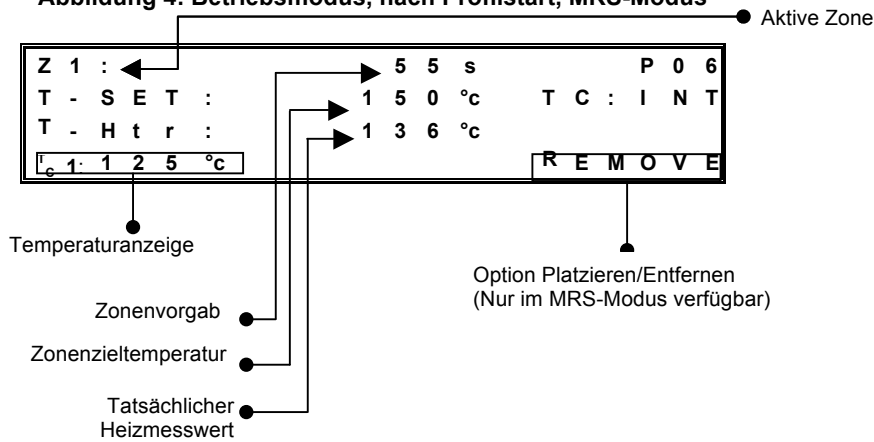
Abbildung 4. Betriebsmodus, nach Profilstart, MRS-Modus

Aktive Zone

Z1:
55s
P06
T-SET:
150 °c
TC: INT
T-Htr:
136 °c
$^T$c1: 125 °c
REMOVE

Temperaturanzeige

Option Platzieren/Entfernen (Nur im MRS-Modus verfügbar)

Zonenvorgab

Zonenzieltemperatur

Tatsächlicher Heizmesswert